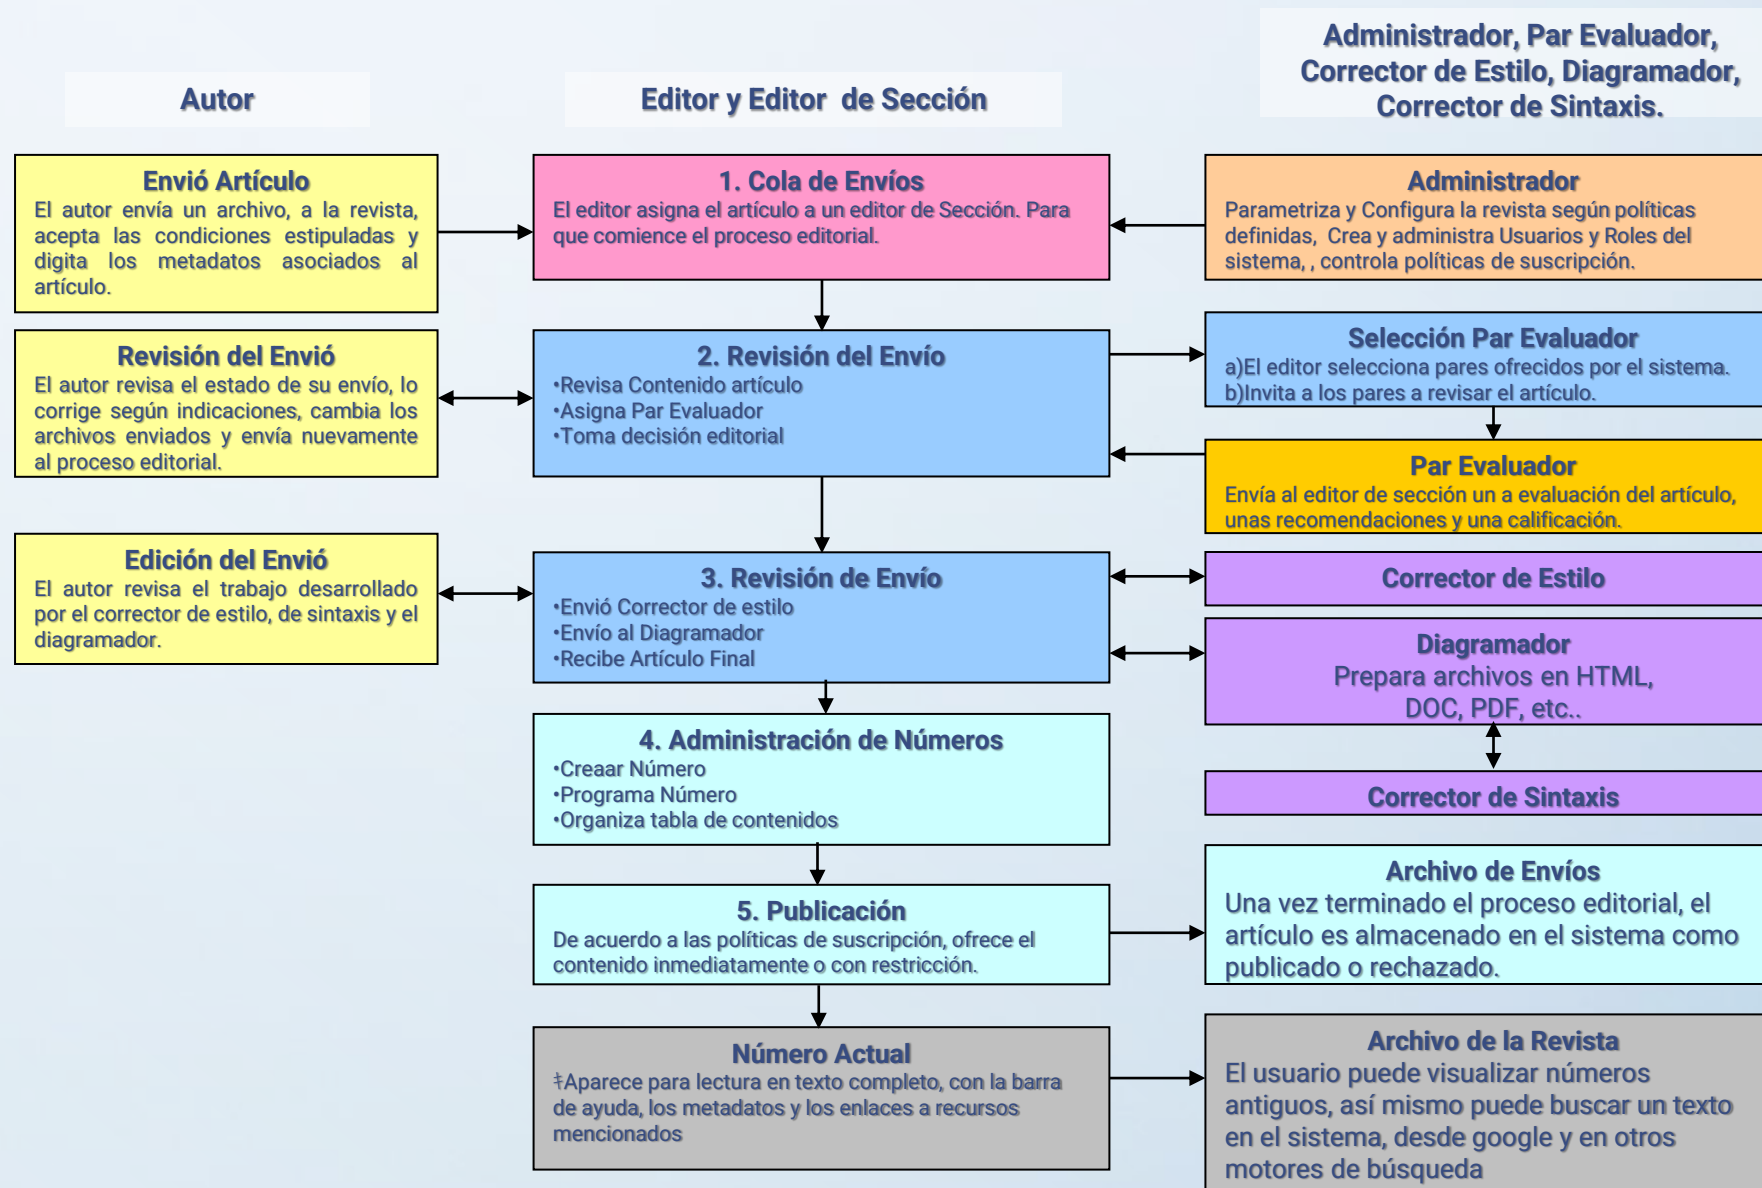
Autor

Editor y Editor de Sección

Administrador, Par Evaluador, Corrector de Estilo, Diagramador, Corrector de Sintaxis.

Envió Artículo
El autor envía un archivo, a la revista, acepta las condiciones estipuladas y digita los metadatos asociados al artículo.

1. Cola de Envíos
El editor asigna el artículo a un editor de Sección. Para que comience el proceso editorial.

Administrador
Parametriza y Configura la revista según políticas definidas, Crea y administra Usuarios y Roles del sistema, , controla políticas de suscripción.

Revisión del Envió
El autor revisa el estado de su envío, lo corrige según indicaciones, cambia los archivos enviados y envía nuevamente al proceso editorial.

2. Revisión del Envío
•Revisa Contenido artículo
•Asigna Par Evaluador
•Toma decisión editorial

Selección Par Evaluador
a)El editor selecciona pares ofrecidos por el sistema.
b)Invita a los pares a revisar el artículo.

Par Evaluador
Envía al editor de sección un a evaluación del artículo, unas recomendaciones y una calificación.

Edición del Envió
El autor revisa el trabajo desarrollado por el corrector de estilo, de sintaxis y el diagramador.

3. Revisión de Envío
•Envió Corrector de estilo
•Envío al Diagramador
•Recibe Artículo Final

Corrector de Estilo

Diagramador
Prepara archivos en HTML, DOC, PDF, etc..

4. Administración de Números
•Creaar Número
•Programa Número
•Organiza tabla de contenidos

Corrector de Sintaxis

5. Publicación
De acuerdo a las políticas de suscripción, ofrece el contenido inmediatamente o con restricción.

Archivo de Envíos
Una vez terminado el proceso editorial, el artículo es almacenado en el sistema como publicado o rechazado.

Número Actual
‡Aparece para lectura en texto completo, con la barra de ayuda, los metadatos y los enlaces a recursos mencionados

Archivo de la Revista
El usuario puede visualizar números antiguos, así mismo puede buscar un texto en el sistema, desde google y en otros motores de búsqueda